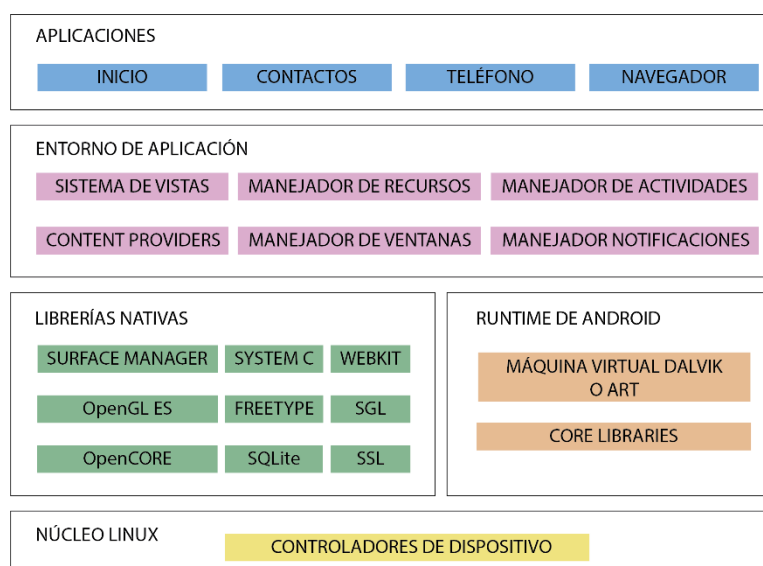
APLICACIONES

INICIO

CONTACTOS

TELÉFONO

NAVEGADOR

ENTORNO DE APLICACIÓN

SISTEMA DE VISTAS

MANEJADOR DE RECURSOS

MANEJADOR DE ACTIVIDADES

CONTENT PROVIDERS

MANEJADOR DE VENTANAS

MANEJADOR NOTIFICACIONES

LIBRERÍAS NATIVAS

SURFACE MANAGER

SYSTEM C

WEBKIT

OpenGL ES

FREETYPE

SGL

OpenCORE

SQLite

SSL

RUNTIME DE ANDROID

MÁQUINA VIRTUAL DALVIK O ART

CORE LIBRARIES

NÚCLEO LINUX

CONTROLADORES DE DISPOSITIVO